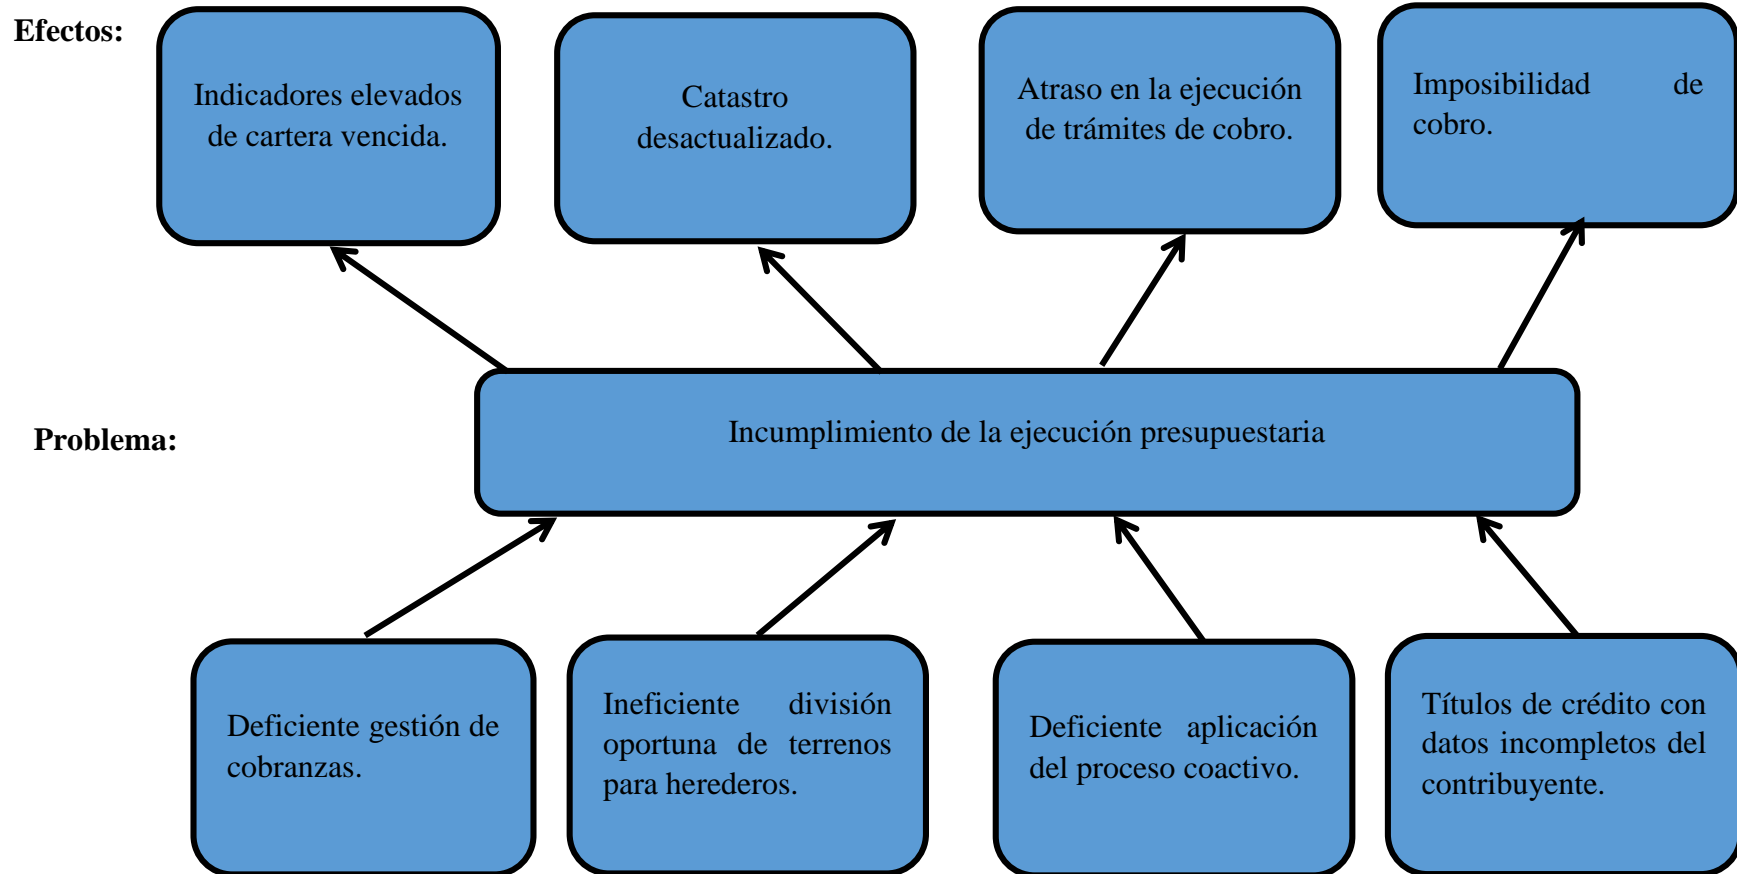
Efectos:

Indicadores elevados de cartera vencida.

Catastro desactualizado.

Atraso en la ejecución de trámites de cobro.

Imposibilidad de cobro.

Problema:

Incumplimiento de la ejecución presupuestaria

Deficiente gestión de cobranzas.

Ineficiente división oportuna de terrenos para herederos.

Deficiente aplicación del proceso coactivo.

Títulos de crédito con datos incompletos del contribuyente.